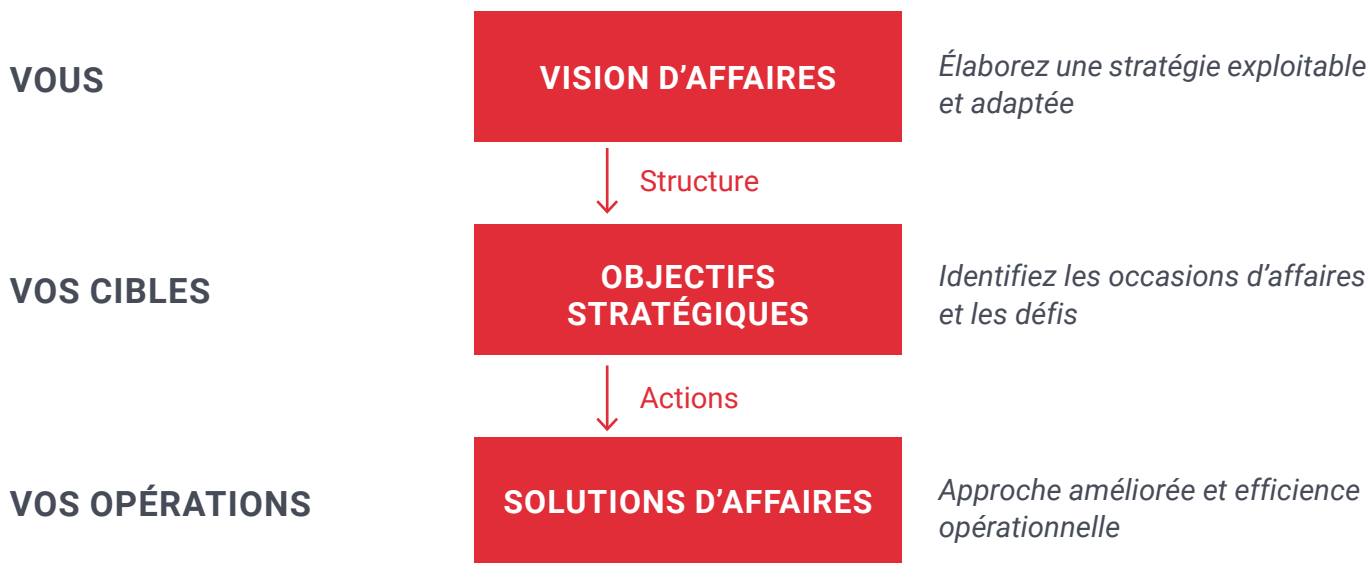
VOUS

VISION D’AFFAIRES

Élaborez une stratégie exploitable et adaptée

Structure

VOS CIBLES

OBJECTIFS STRATÉGIQUES

Identifiez les occasions d’affaires et les défis

Actions

VOS OPÉRATIONS

SOLUTIONS D’AFFAIRES

Approche améliorée et efficience opérationnelle